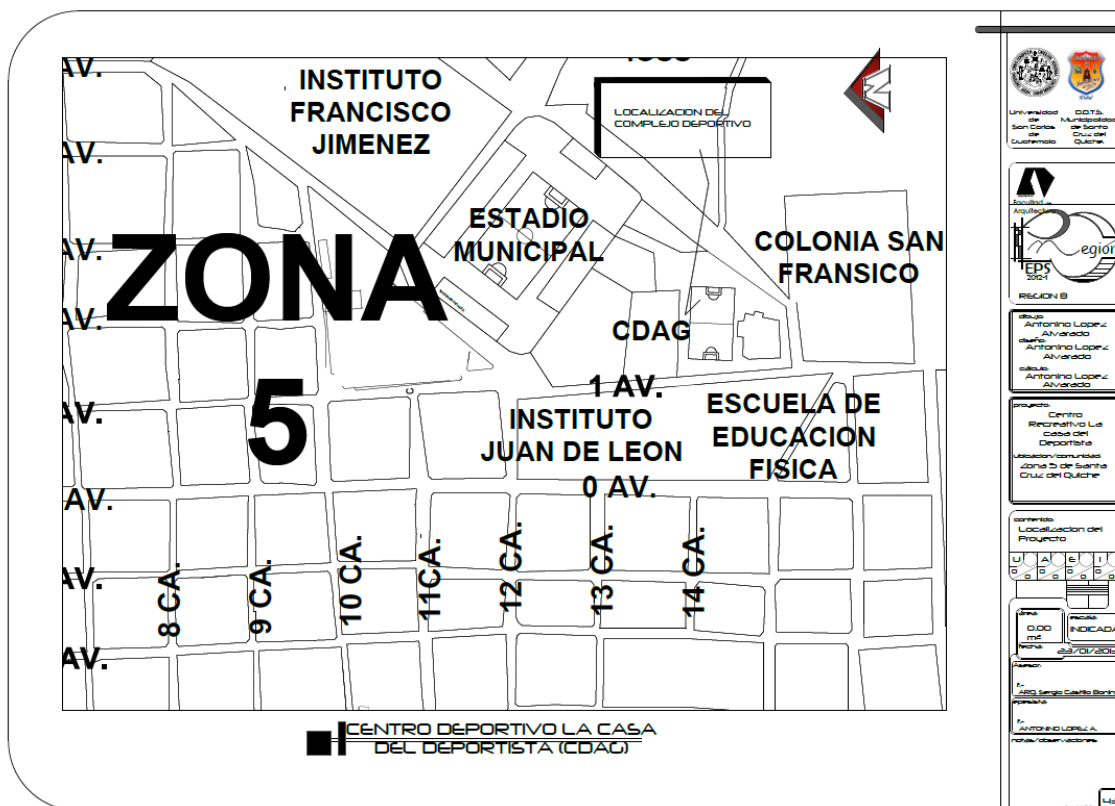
AV.
AV.
AV.
AV.
AV.
AV.
AV.
AV.
INSTITUTO FRANCISCO JIMENEZ
LOCALIZACION DEL COMPLEJO DEPORTIVO
ESTADIO MUNICIPAL
COLONIA SAN FRANSICO
ZONA 5
CDAG
1 AV.
INSTITUTO JUAN DE LEON
ESCUELA DE EDUCACION FISICA
0 AV.
8 CA.
9 CA.
10 CA.
11CA.
12 CA.
13 CA.
14 CA.
CENTRO DEPORTIVO LA CASA DEL DEPORTISTA (CDAG)

Universidad de San Carlos de Guatemala
O.D.T.S. Municipalidad de Santa Cruz del Quiche
Facultad de Arquitectura
EPS 2012-1
egion
REGION 8
dibujo: Antonino Lopez Alvarado
diseño: Antonino Lopez Alvarado
calculo: Antonino Lopez Alvarado
proyecto: Centro Recreativo La Casa del Deportista
Ubicacion/comunidad: Zona 5 de Santa Cruz del Quiche
contenido: Localizacion del Proyecto
U A E I
area: 0.00 m²
escala: INDICADA
fecha: 23/01/201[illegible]
Asesor:
f. ARQ. Sergio Castillo Bonin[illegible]
epesista:
f. ANTONINO LOPEZ A.
notas/observaciones: